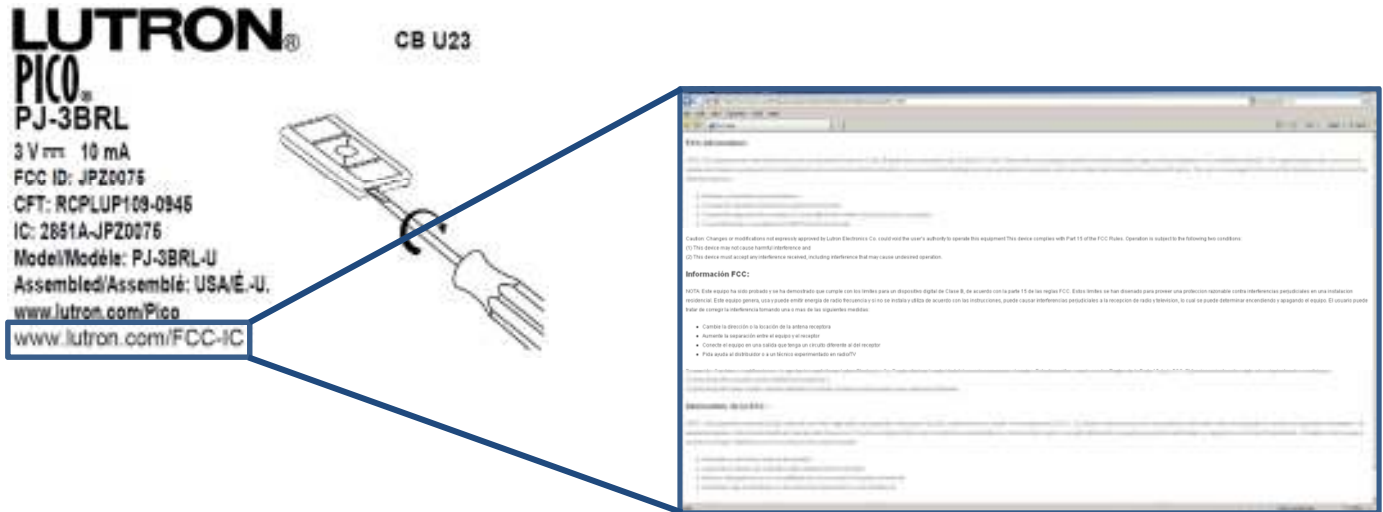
LUTRON®
PICO®
PJ-3BRL
3 V ⎓ 10 mA
FCC ID: JPZ0075
CFT: RCPLUP109-0945
IC: 2851A-JPZ0075
Model/Modèle: PJ-3BRL-U
Assembled/Assemblé: USA/É.-U.
www.lutron.com/Pico
www.lutron.com/FCC-IC

CB U23

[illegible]

Caution: Changes or modifications not expressly approved by Lutron Electronics Co. could void the user's authority to operate this equipment.This device complies with Part 15 of the FCC Rules. Operation is subject to the following two conditions:
(1) This device may not cause harmful interference and
(2) This device must accept any interference received, including interference that may cause undesired operation.

Información FCC:

NOTA: Este equipo ha sido probado y se ha demostrado que cumple con los límites para un dispositivo digital de Clase B, de acuerdo con la parte 15 de las reglas FCC. Estos límites se han diseñado para proveer una protección razonable contra interferencias perjudiciales en una instalación residencial. Este equipo genera, usa y puede emitir energía de radio frecuencia y si no se instala y utiliza de acuerdo con las instrucciones, puede causar interferencias perjudiciales a la recepción de radio y televisión, lo cual se puede determinar encendiendo y apagando el equipo. El usuario puede tratar de corregir la interferencia tomando una o más de las siguientes medidas:

• Cambie la dirección o la locación de la antena receptora
• Aumente la separación entre el equipo y el receptor
• Conecte el equipo en una salida que tenga un circuito diferente al del receptor
• Pida ayuda al distribuidor o a un técnico experimentado en radio/TV

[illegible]